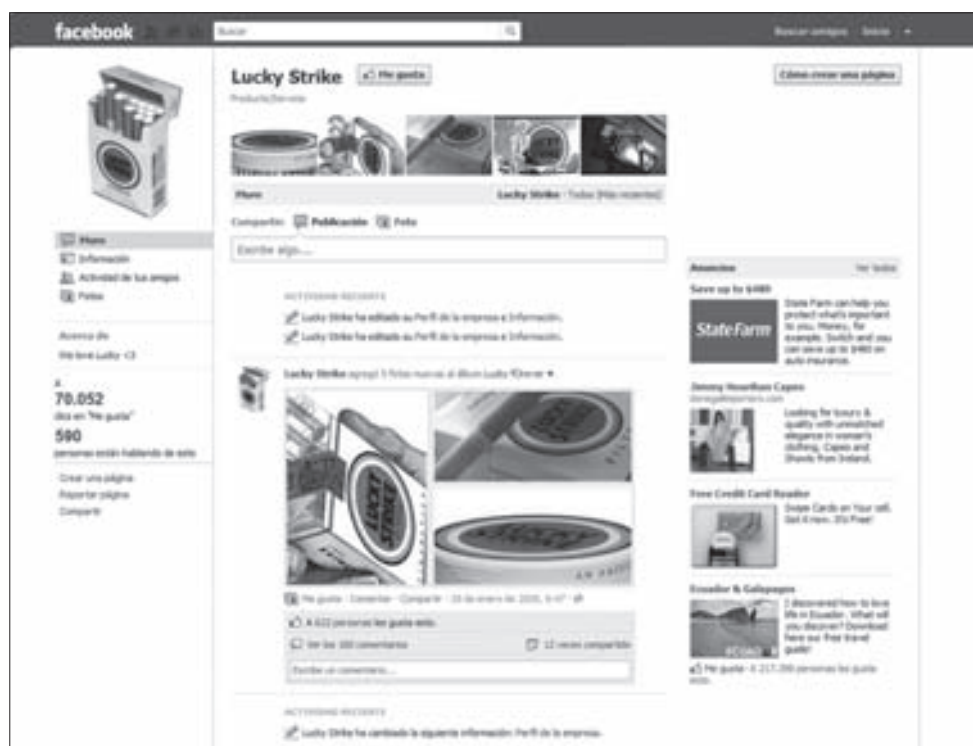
facebook

Buscar

Buscar amigos · Inicio ▾

Lucky Strike

Me gusta

Producto/Servicio

Cómo crear una página

Muro

Lucky Strike · Todas (Más recientes)

Compartir: Publicación Foto

Escribe algo...

Muro

Información

Actividad de tus amigos

Fotos

Acerca de

We love Lucky <3

A

70.052

dios en "Me gusta"

590

personas están hablando de esto

Crear una página

Reportar página

Compartir

ACTIVIDAD RECIENTE

Lucky Strike ha editado su Perfil de la empresa e Información.

Lucky Strike ha editado su Perfil de la empresa e Información.

Lucky Strike agregó 3 fotos nuevas al álbum Lucky Forever ▾

Me gusta · Comentar · Compartir · 26 de enero de 2005, 9:47 ·

A 612 personas les gusta esto.

Ver los 380 comentarios

12 veces compartido

Escribe un comentario...

ACTIVIDAD RECIENTE

Lucky Strike ha cambiado la siguiente información: Perfil de la empresa.

Anuncios

Ver todos

Save up to $480

State Farm

State Farm can help you protect what's important to you. Money, for example. Switch and you can save up to $480 on auto insurance.

Jimmy Hourihan Capes

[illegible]

Looking for luxury & quality with unmatched elegance in women's clothing, Capes and Shawls from Ireland.

Free Credit Card Reader

Swipe Cards on Your cell. Get it now. It's Free!

Ecuador & Galapagos

I discovered how to love life in Ecuador. What will you discover? Download here our free travel guide!

Me gusta · A 217.398 personas les gusta esto.